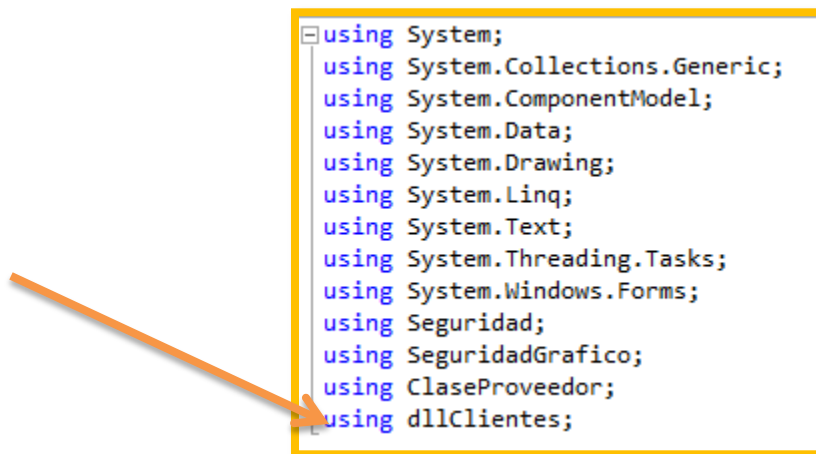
using System;
using System.Collections.Generic;
using System.ComponentModel;
using System.Data;
using System.Drawing;
using System.Linq;
using System.Text;
using System.Threading.Tasks;
using System.Windows.Forms;
using Seguridad;
using SeguridadGrafico;
using ClaseProveedor;
using dllClientes;